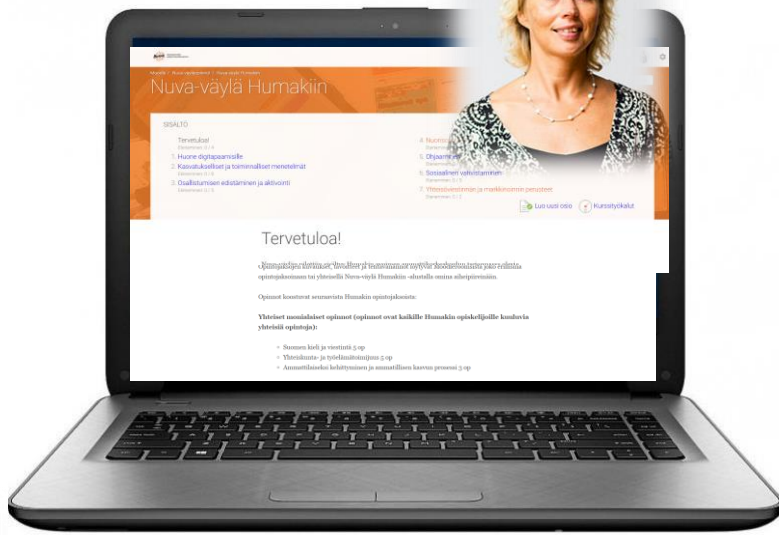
Nuva-väylä Humakiin

SISÄLTÖ

Tervetuloa!

1. Huone digitapaamisille

2. Kasvatukselliset ja toiminnalliset menetelmät

3. Osallistumisen edistäminen ja aktivointi

4. Nuoriso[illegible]

5. Ohjaami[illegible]

6. Sosiaalinen vahvistaminen

7. Yhteisöviestinnän ja markkinoinnin perusteet

Luo uusi osio

Kurssityökalut

Tervetuloa!

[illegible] Opintojaksojen kuvaukset, tavoitteet ja tenttimateriaalit löytyvät alaosa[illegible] joko erillisinä opintojaksoina tai yhteisellä Nuva-väylä Humakiin -alustalla omina aiheipiireinään.

Opinnot koostuvat seuraavista Humakin opintojaksoista:

Yhteiset monialaiset opinnot (opinnot ovat kaikille Humakin opiskelijoille kuuluvia yhteisiä opintoja):

Suomen kieli ja viestintä 5 op
Yhteiskunta- ja työelämätuntemus 5 op
Ammattilaiseksi kehittyminen ja ammatillisen kasvun prosessi 3 op